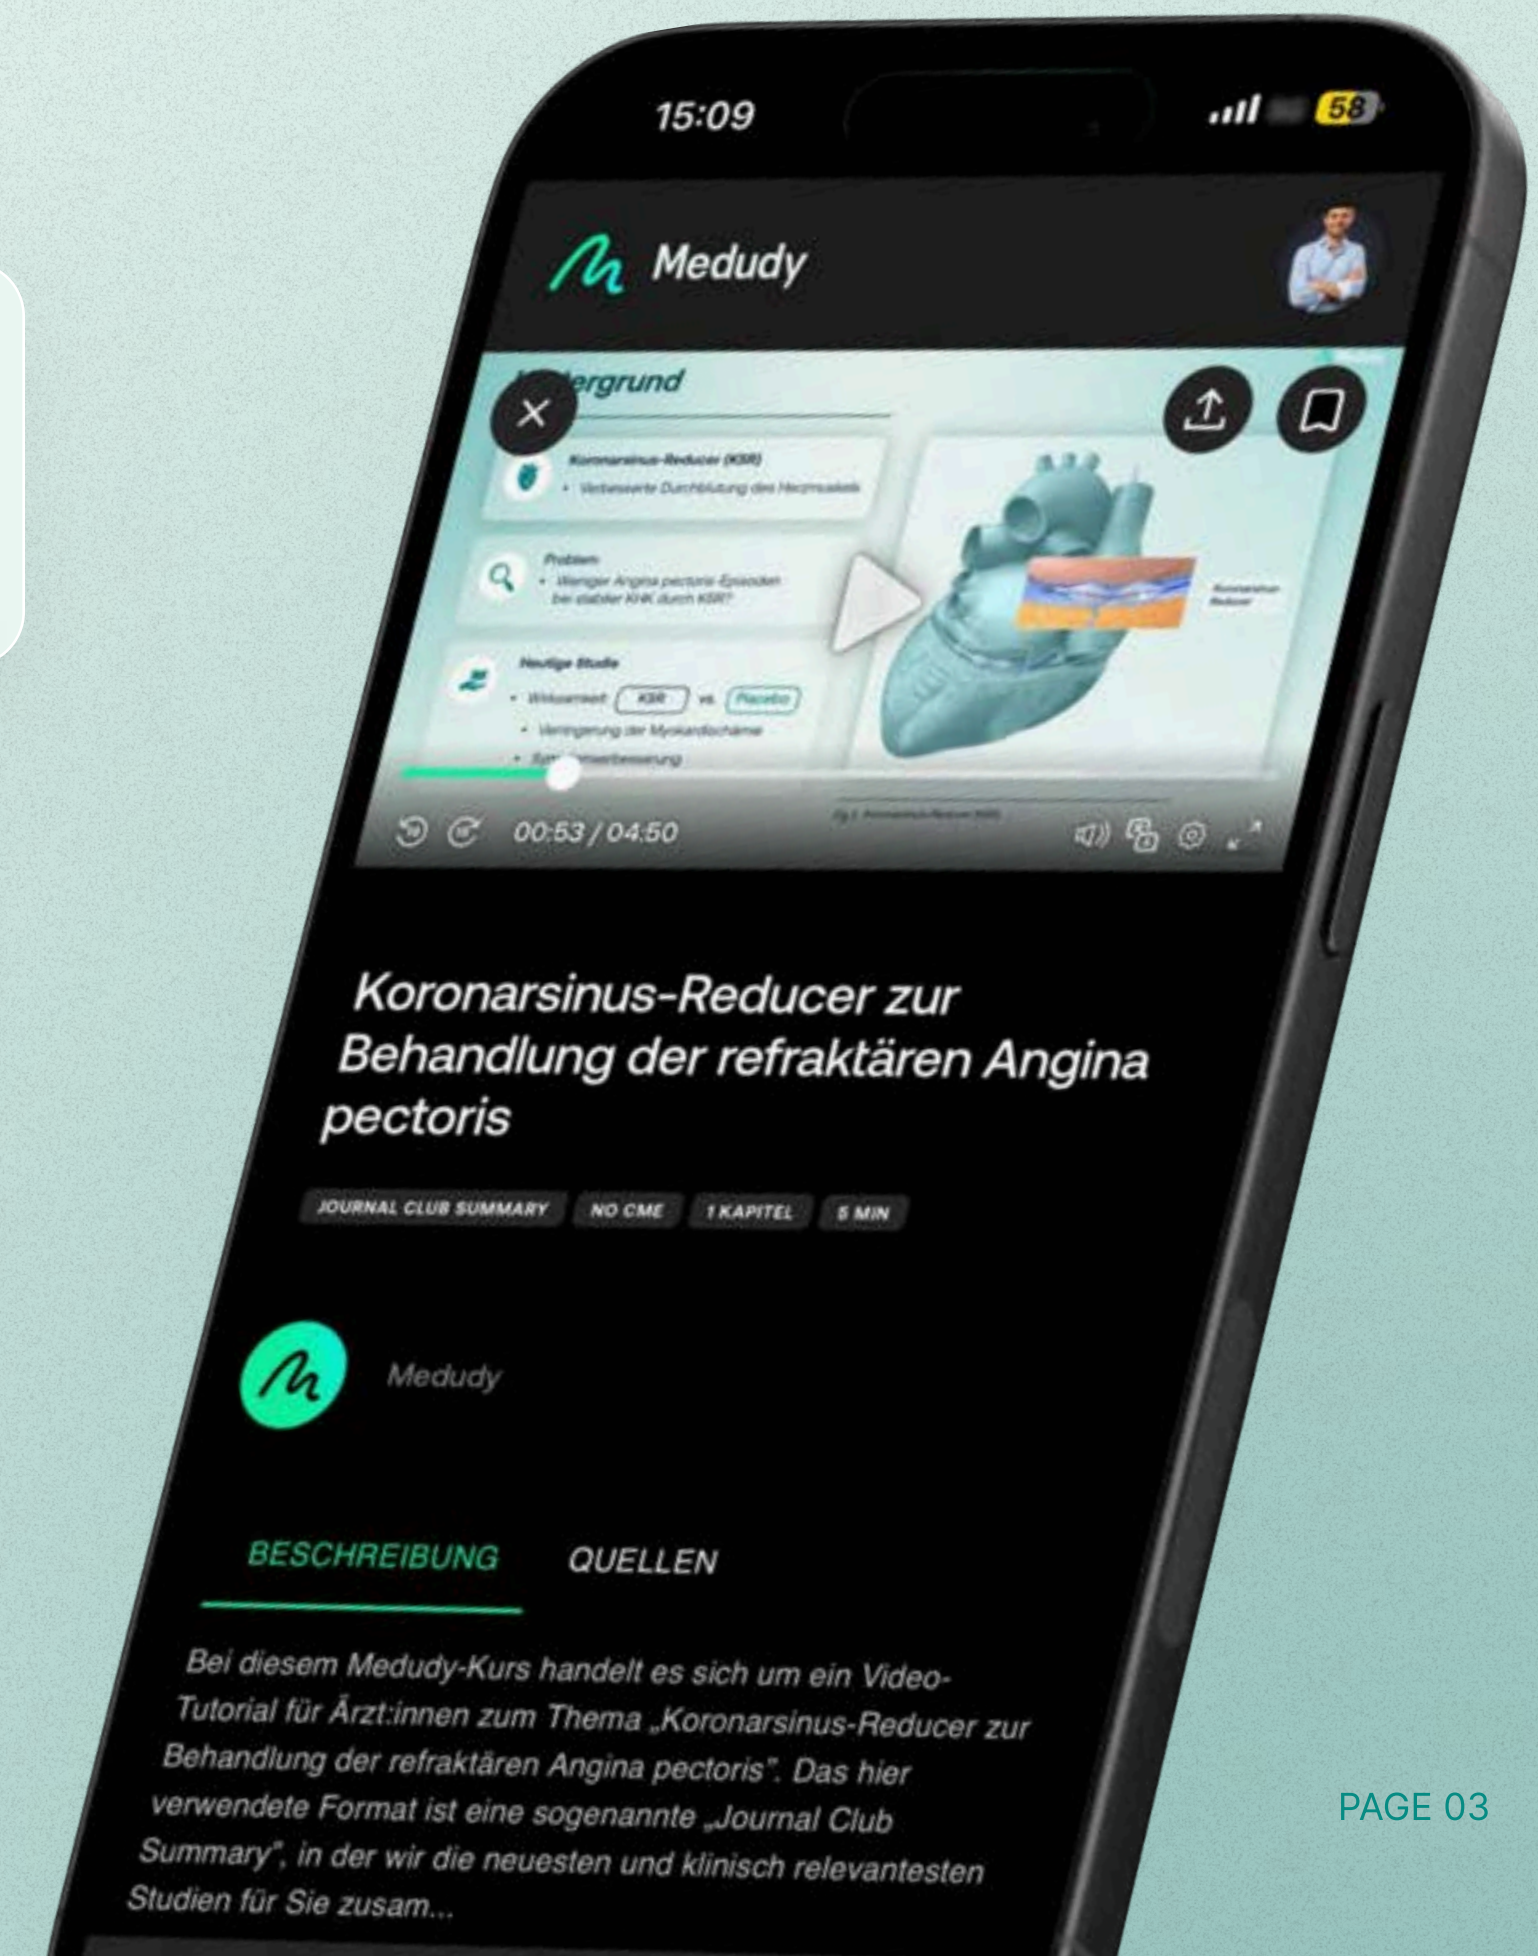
15:09

58

Medudy

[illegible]ergrund

Koronarsinus-Reducer (KSR)

• Verbesserte Durchblutung des Herzmuskels

Problem

• Weniger Angina pectoris-Episoden bei stabiler KHK durch KSR?

Heutige Studie

• Wirksamkeit KSR vs. Placebo

• Verringerung der Myokardischämie

• Sym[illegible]verbesserung

00:53 / 04:50

Koronarsinus-Reducer zur Behandlung der refraktären Angina pectoris

JOURNAL CLUB SUMMARY

NO CME

1 KAPITEL

5 MIN

Medudy

BESCHREIBUNG

QUELLEN

Bei diesem Medudy-Kurs handelt es sich um ein Video-Tutorial für Ärzt:innen zum Thema „Koronarsinus-Reducer zur Behandlung der refraktären Angina pectoris". Das hier verwendete Format ist eine sogenannte „Journal Club Summary", in der wir die neuesten und klinisch relevantesten Studien für Sie zusam...

PAGE 03